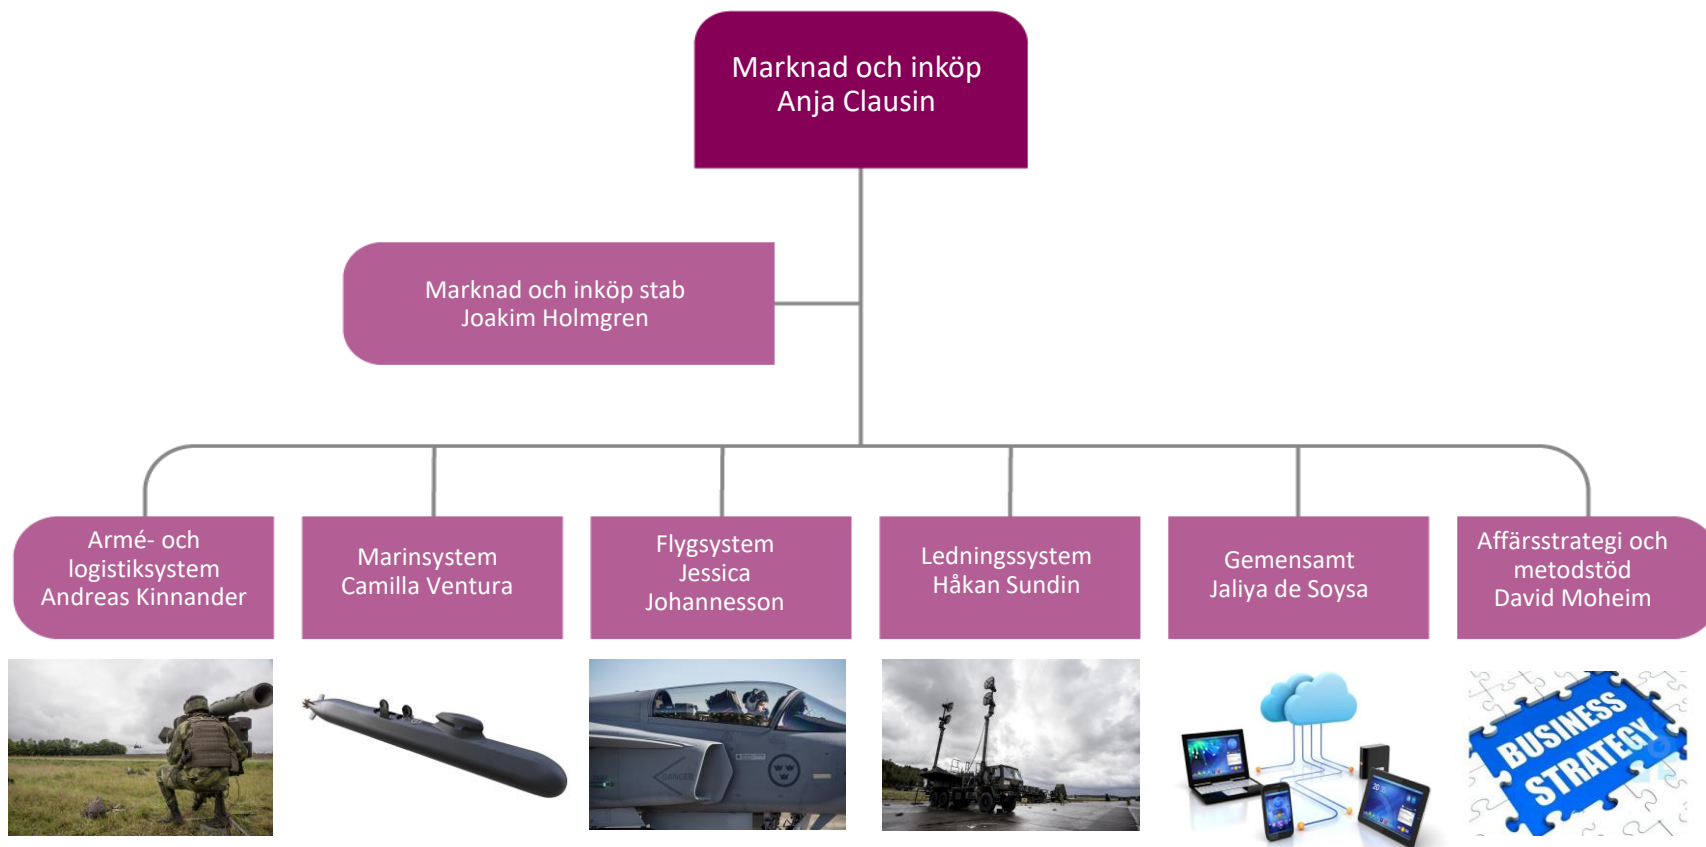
Marknad och inköp
Anja Clausin

Marknad och inköp stab
Joakim Holmgren

Armé- och logistiksystem
Andreas Kinnander

Marinsystem
Camilla Ventura

Flygsystem
Jessica Johannesson

Ledningssystem
Håkan Sundin

Gemensamt
Jaliya de Soysa

Affärsstrategi och metodstöd
David Moheim

BUSINESS STRATEGY